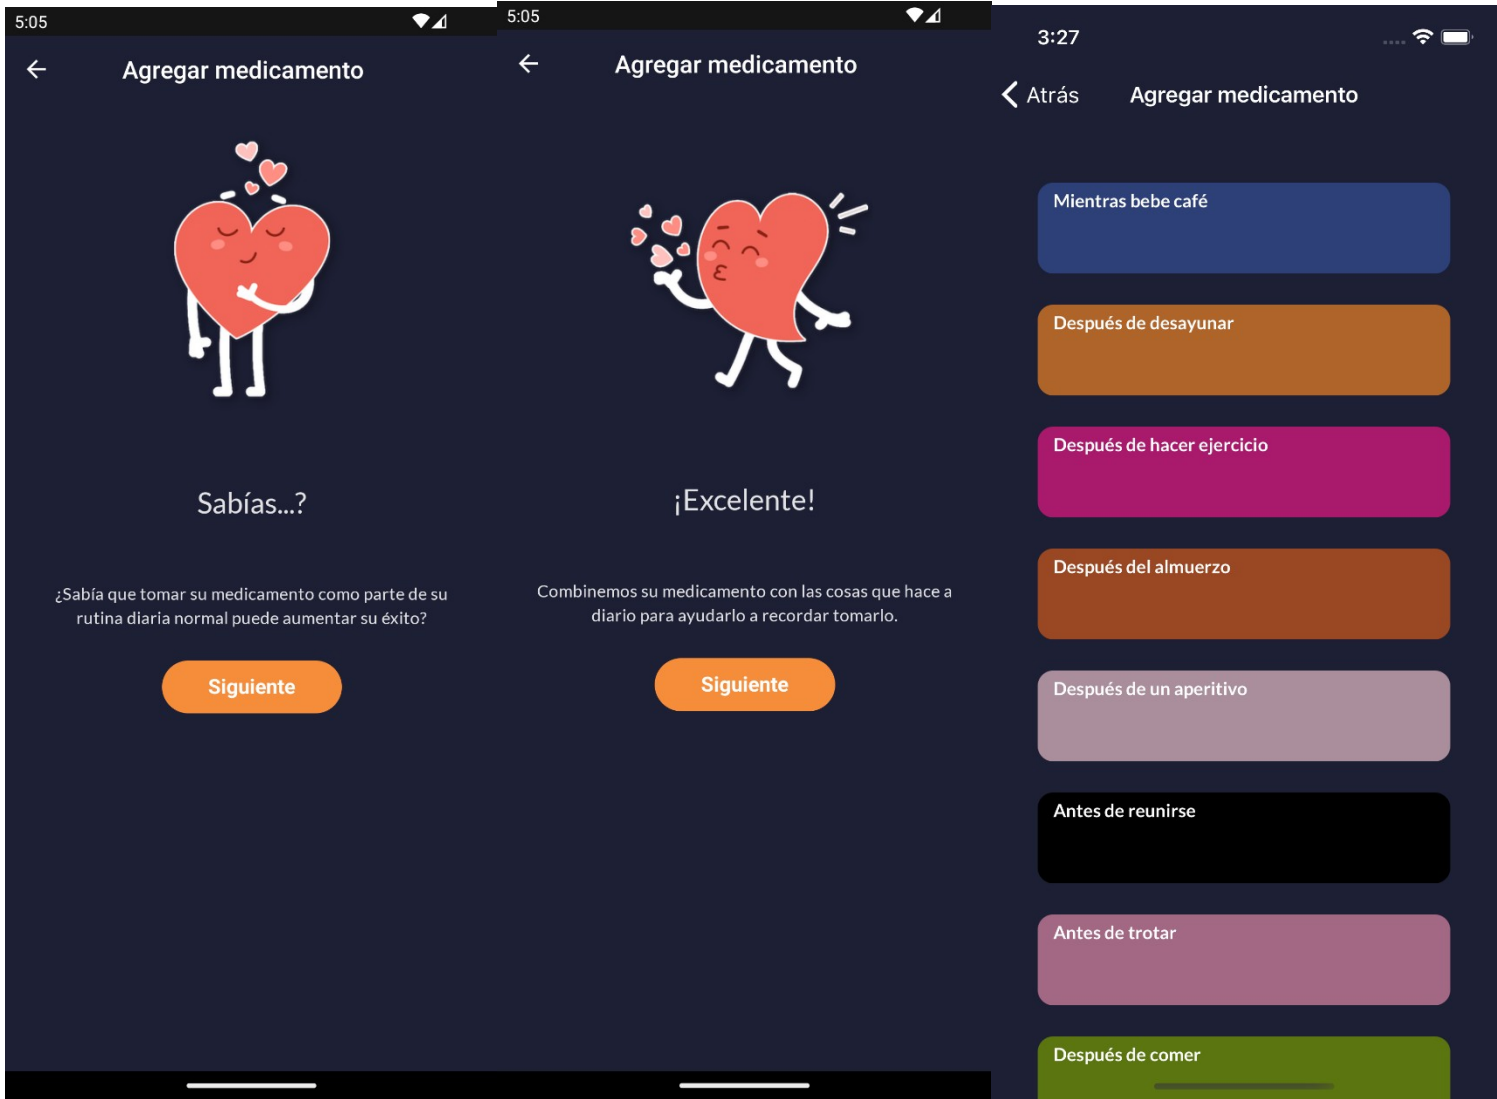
5:05

Agregar medicamento

Sabías...?

¿Sabía que tomar su medicamento como parte de su rutina diaria normal puede aumentar su éxito?

Siguiente

5:05

Agregar medicamento

¡Excelente!

Combinemos su medicamento con las cosas que hace a diario para ayudarlo a recordar tomarlo.

Siguiente

3:27

Atrás

Agregar medicamento

Mientras bebe café

Después de desayunar

Después de hacer ejercicio

Después del almuerzo

Después de un aperitivo

Antes de reunirse

Antes de trotar

Después de comer